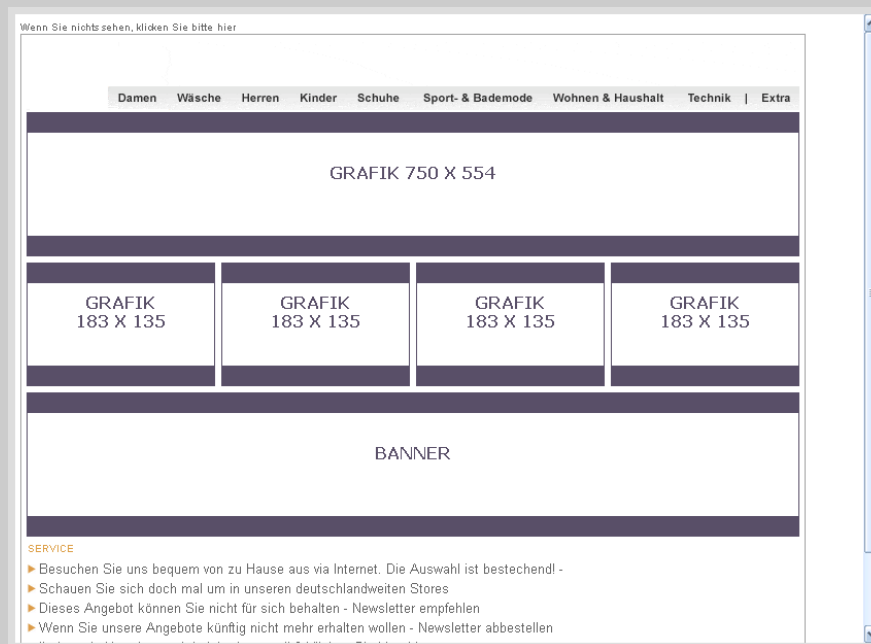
Wenn Sie nichts sehen, klicken Sie bitte hier

Damen Wäsche Herren Kinder Schuhe Sport- & Bademode Wohnen & Haushalt Technik | Extra

GRAFIK 750 X 554

GRAFIK 183 X 135

GRAFIK 183 X 135

GRAFIK 183 X 135

GRAFIK 183 X 135

BANNER

SERVICE

▶ Besuchen Sie uns bequem von zu Hause aus via Internet. Die Auswahl ist bestechend! -

▶ Schauen Sie sich doch mal um in unseren deutschlandweiten Stores

▶ Dieses Angebot können Sie nicht für sich behalten - Newsletter empfehlen

▶ Wenn Sie unsere Angebote künftig nicht mehr erhalten wollen - Newsletter abbestellen

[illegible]